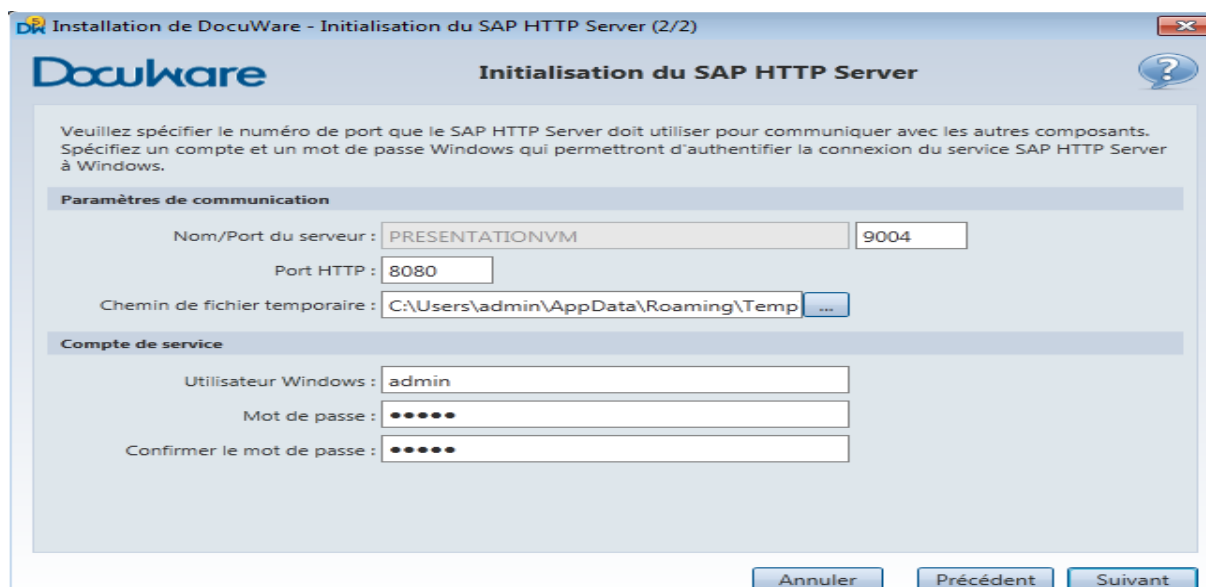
Installation de DocuWare - Initialisation du SAP HTTP Server (2/2)

DocuWare

Initialisation du SAP HTTP Server

Veuillez spécifier le numéro de port que le SAP HTTP Server doit utiliser pour communiquer avec les autres composants. Spécifiez un compte et un mot de passe Windows qui permettront d'authentifier la connexion du service SAP HTTP Server à Windows.

Paramètres de communication

Nom/Port du serveur : PRESENTATIONVM 9004

Port HTTP : 8080

Chemin de fichier temporaire : C:\Users\admin\AppData\Roaming\Temp ...

Compte de service

Utilisateur Windows : admin

Mot de passe : •••••

Confirmer le mot de passe : •••••

Annuler Précédent Suivant